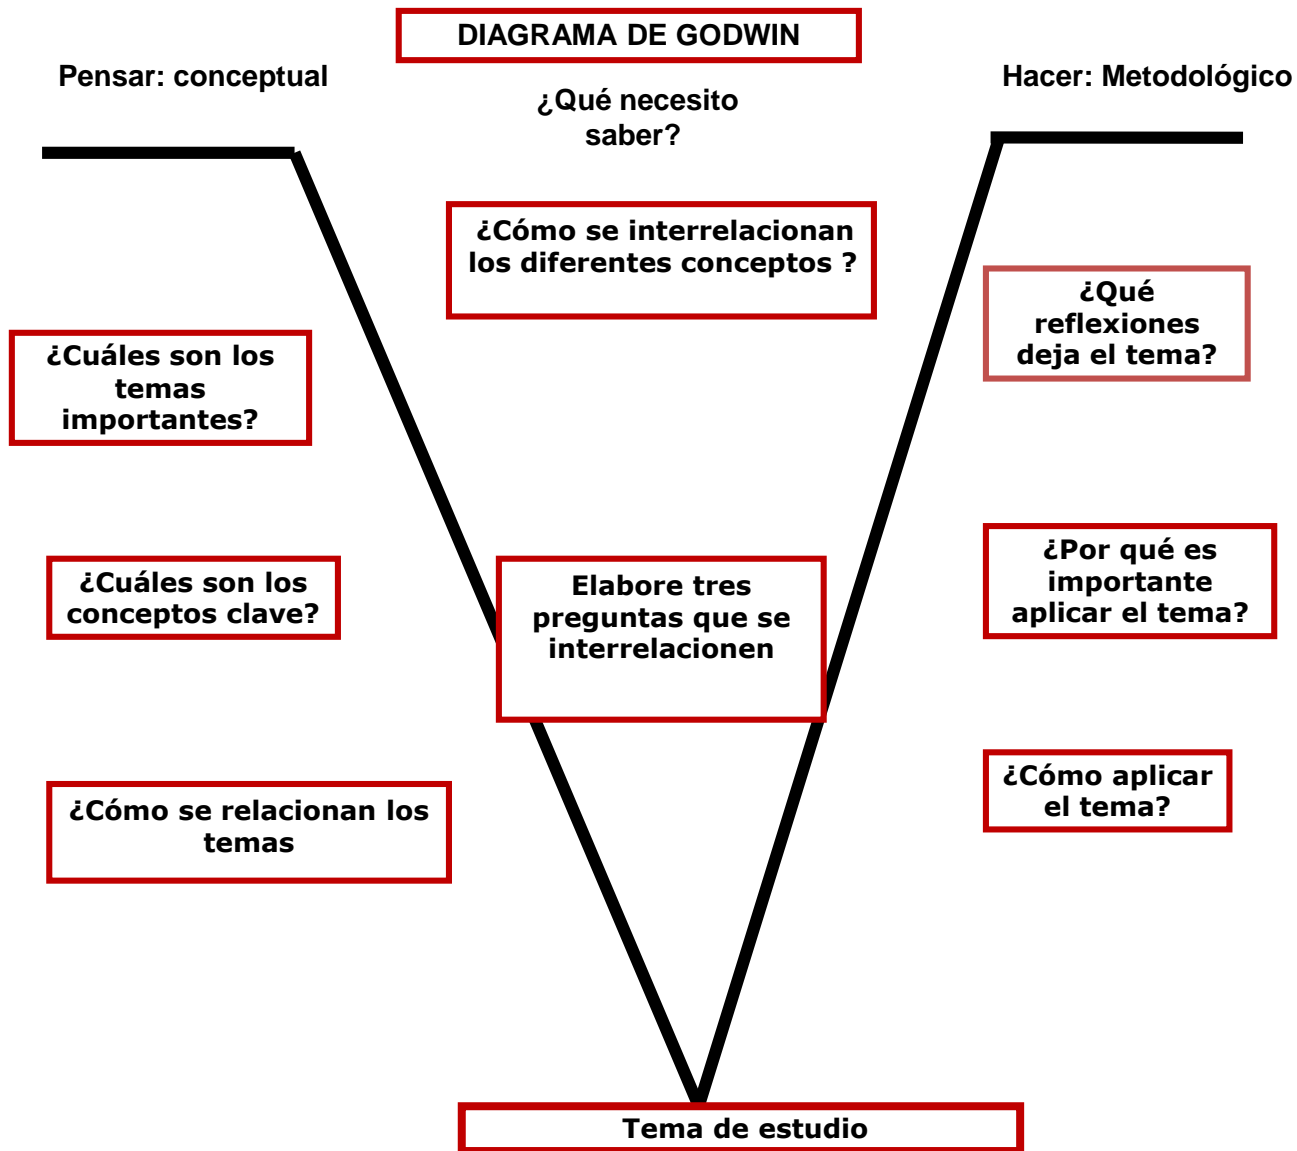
DIAGRAMA DE GODWIN

Pensar: conceptual

¿Qué necesito saber?

Hacer: Metodológico

¿Cómo se interrelacionan los diferentes conceptos ?

¿Qué reflexiones deja el tema?

¿Cuáles son los temas importantes?

¿Cuáles son los conceptos clave?

Elabore tres preguntas que se interrelacionen

¿Por qué es importante aplicar el tema?

¿Cómo se relacionan los temas

¿Cómo aplicar el tema?

Tema de estudio